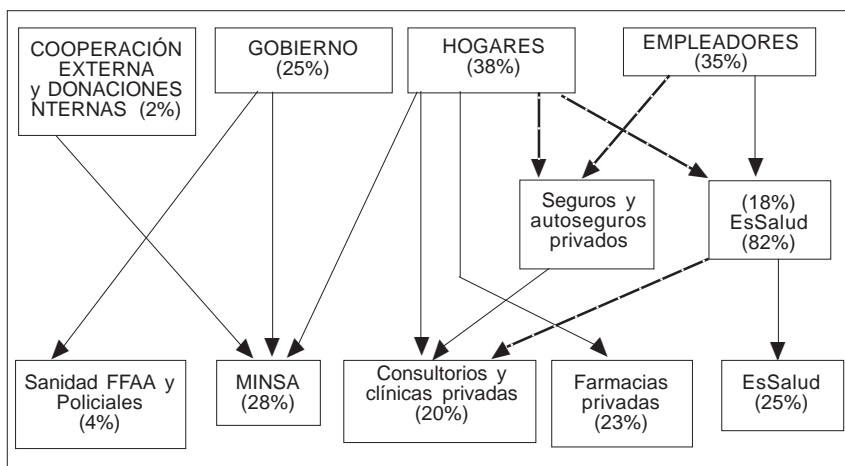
COOPERACIÓN EXTERNA y DONACIONES NTERNAS (2%)

GOBIERNO (25%)

HOGARES (38%)

EMPLEADORES (35%)

Seguros y autoseguros privados

(18%) EsSalud (82%)

Sanidad FFAA y Policiales (4%)

MINSA (28%)

Consultorios y clínicas privadas (20%)

Farmacias privadas (23%)

EsSalud (25%)